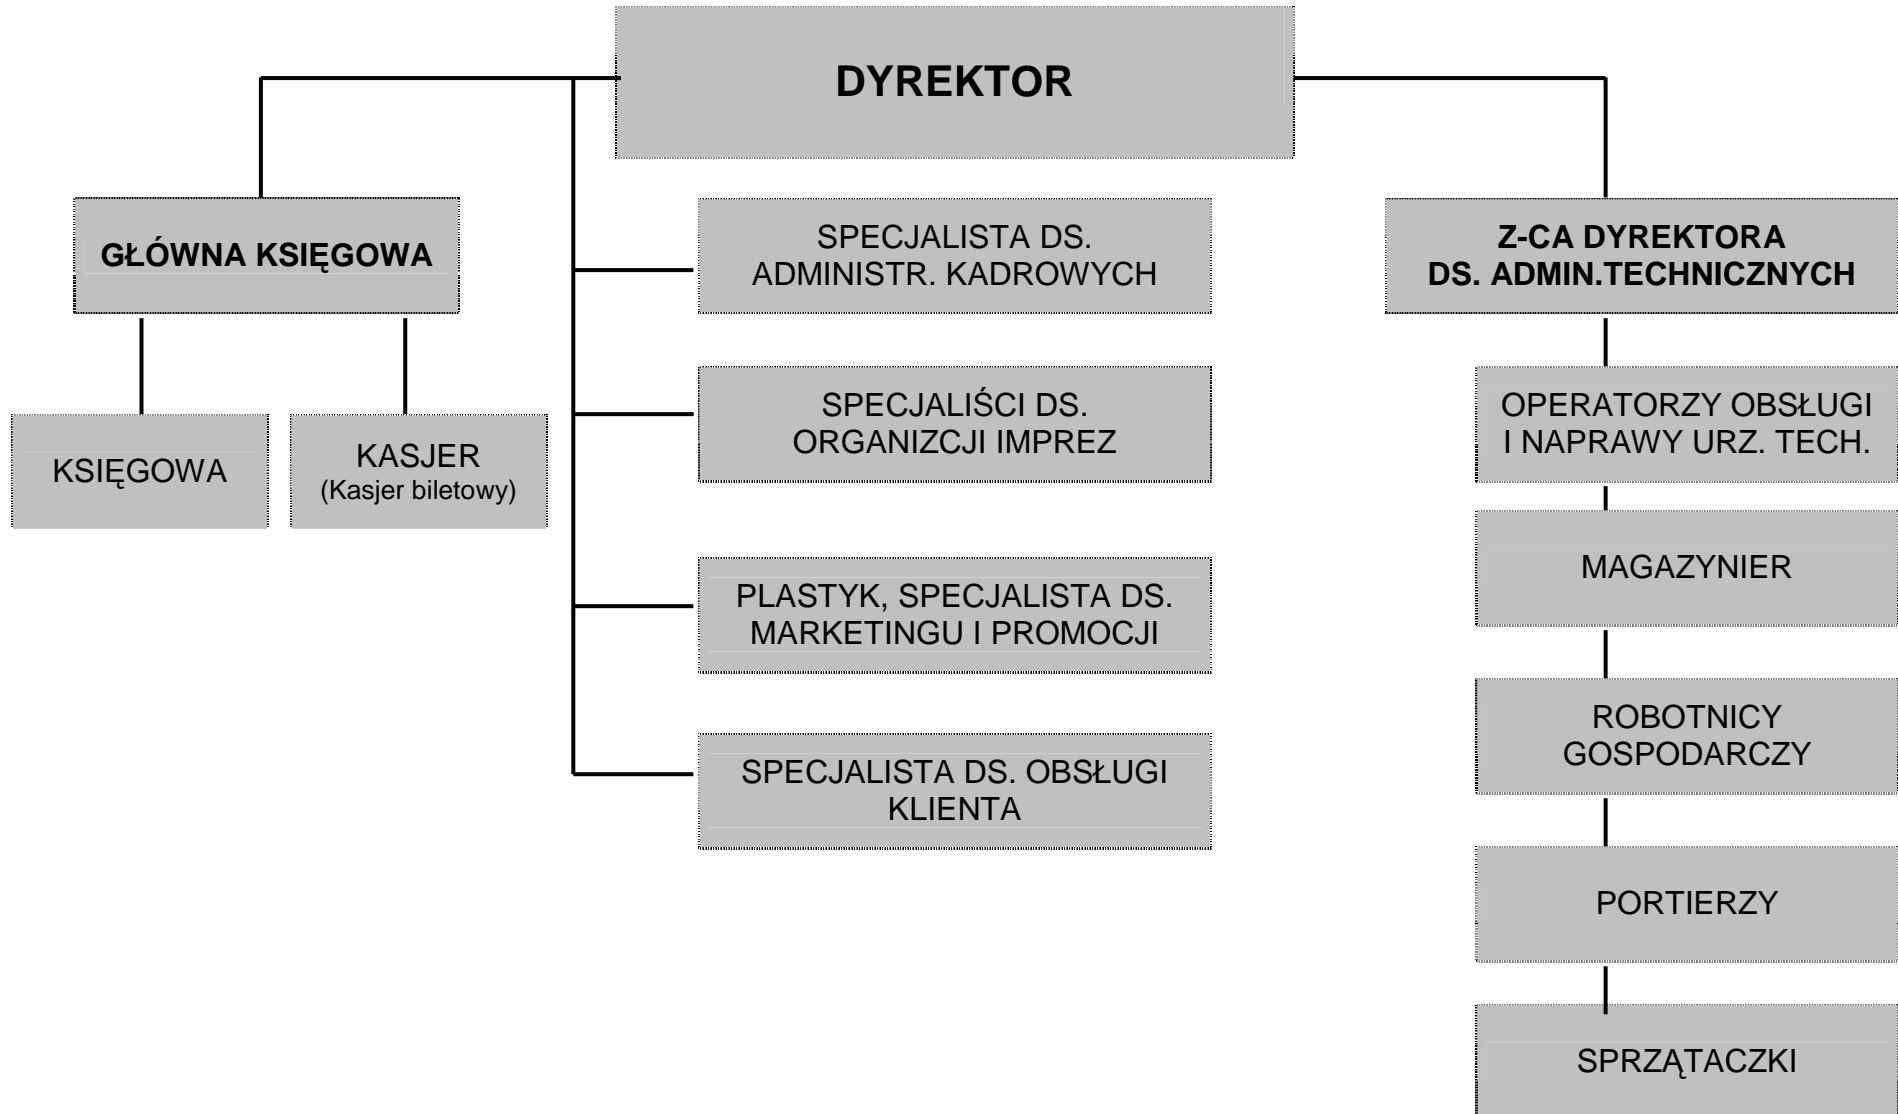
DYREKTOR

GŁÓWNA KSIĘGOWA

KSIĘGOWA

KASJER
(Kasjer biletowy)

SPECJALISTA DS. ADMINISTR. KADROWYCH

SPECJALIŚCI DS. ORGANIZCJI IMPREZ

PLASTYK, SPECJALISTA DS. MARKETINGU I PROMOCJI

SPECJALISTA DS. OBSŁUGI KLIENTA

Z-CA DYREKTORA DS. ADMIN.TECHNICZNYCH

OPERATORZY OBSŁUGI I NAPRAWY URZ. TECH.

MAGAZYNIER

ROBOTNICY GOSPODARCZY

PORTIERZY

SPRZĄTACZKI